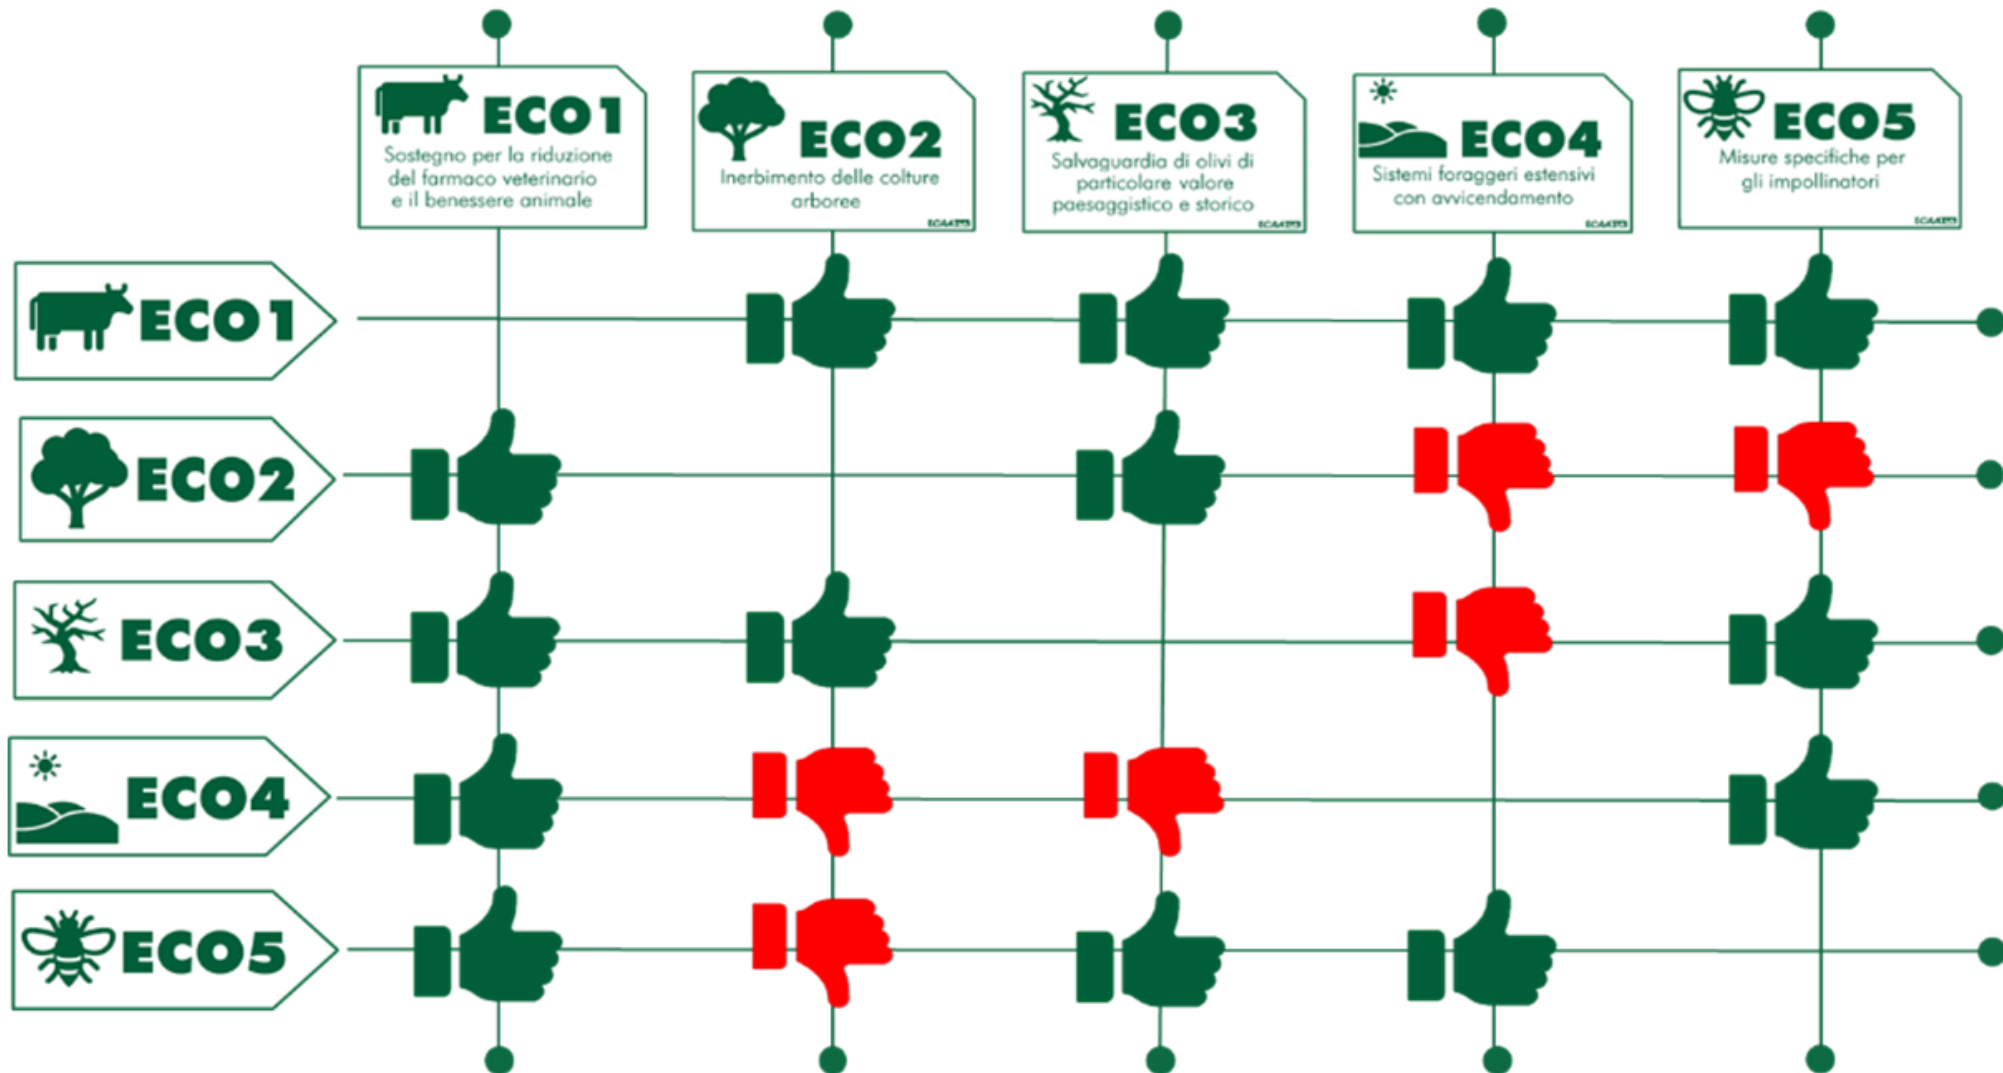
ECO1
Sostegno per la riduzione del farmaco veterinario e il benessere animale

ECO2
Inerbimento delle colture arboree

ECO3
Salvaguardia di olivi di particolare valore paesaggistico e storico

ECO4
Sistemi foraggeri estensivi con avvicendamento

ECO5
Misure specifiche per gli impollinatori

ECO1

ECO2

ECO3

ECO4

ECO5